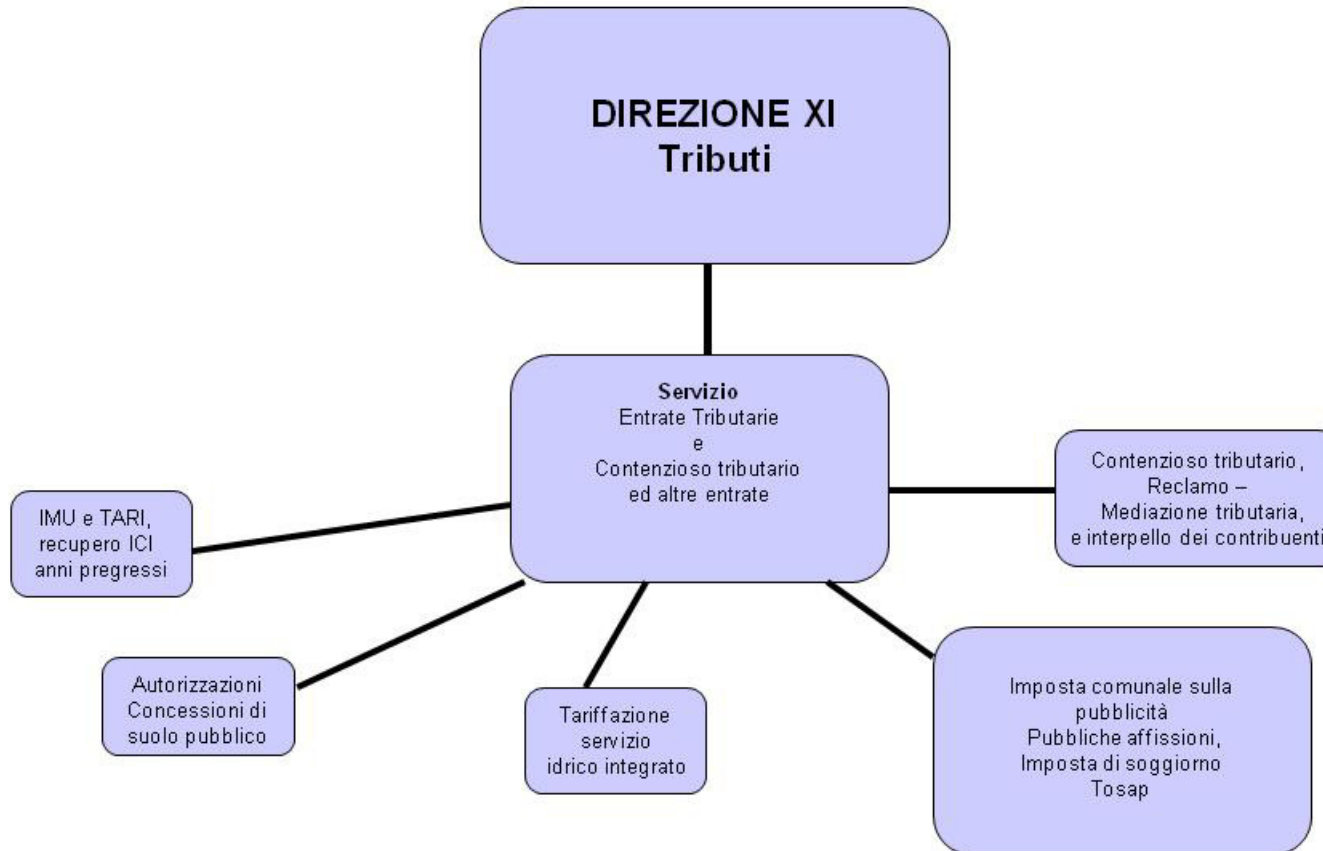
DIREZIONE XI
Tributi

Servizio
Entrate Tributarie
e
Contenzioso tributario
ed altre entrate

Contenzioso tributario,
Reclamo –
Mediazione tributaria,
e interpello dei contribuenti

IMU e TARI,
recupero ICI
anni pregressi

Autorizzazioni
Concessioni di
suolo pubblico

Tariffazione
servizio
idrico integrato

Imposta comunale sulla
pubblicità
Pubbliche affissioni,
Imposta di soggiorno
Tosap